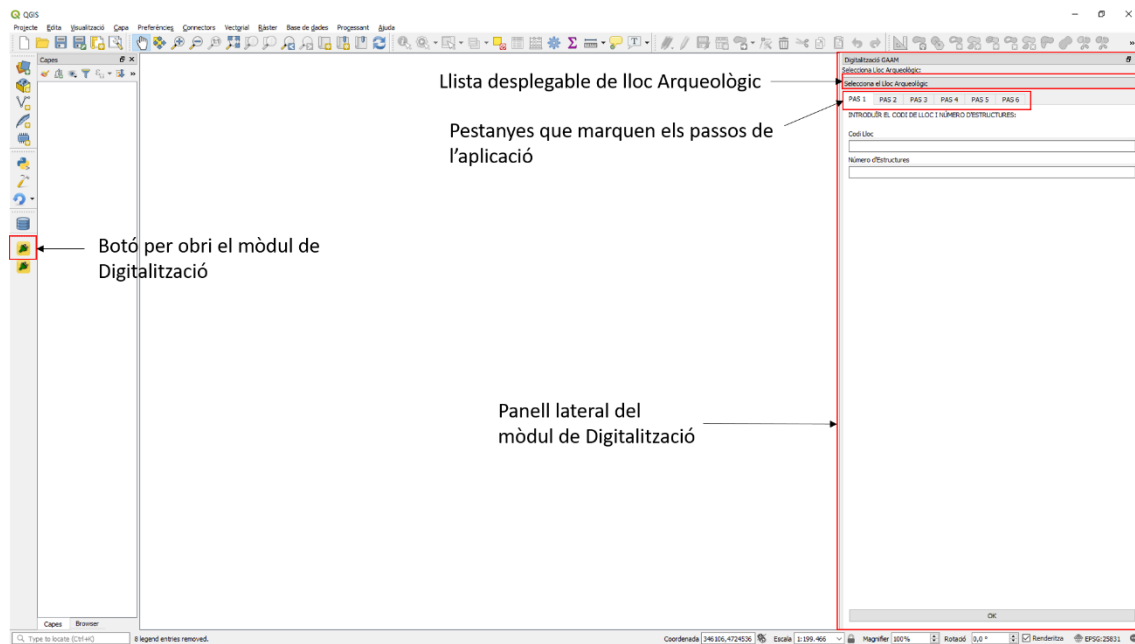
QGIS

Projecte Edita Visualització Capa Preferències Connectors Vectorial Ràster Base de dades Processant Ajuda

Capes

Llista desplegable de lloc Arqueològic

Digitalització GAAM
Selecciona Lloc Arqueològic:
Selecciona el Lloc Arqueològic

PAS 1 PAS 2 PAS 3 PAS 4 PAS 5 PAS 6

Pestanyes que marquen els passos de l'aplicació

INTRODUÏR EL CODI DE LLOC I NÚMERO D'ESTRUCTURES:

Codi Lloc

Número d'Estructures

Botó per obri el mòdul de Digitalització

Panell lateral del mòdul de Digitalització

OK

Capes Browser

Type to locate (Ctrl+K)

8 legend entries removed.

Coordenada 346106,4724536 Escala 1:199.466 Magnifier 100% Rotació 0,0 ° Renderitza EPSG:25831